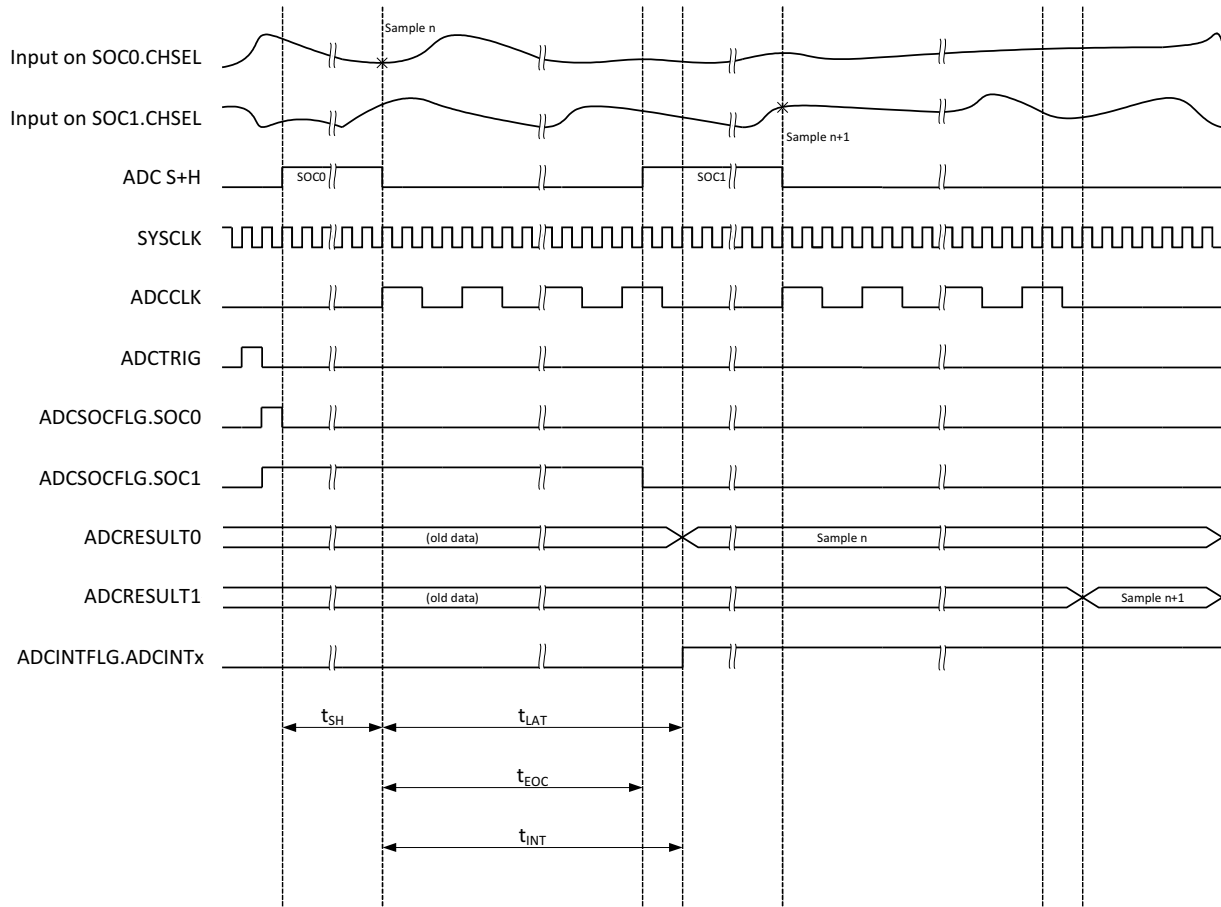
Sample n

Input on SOC0.CHSEL

Input on SOC1.CHSEL

Sample n+1

ADC S+H

SOC0

SOC1

SYSCLK

ADCCLK

ADCTRIG

ADCSOCFLG.SOC0

ADCSOCFLG.SOC1

ADCRESULT0

(old data)

Sample n

ADCRESULT1

(old data)

Sample n+1

ADCINTFLG.ADCINTx

$t_{SH}$

$t_{LAT}$

$t_{EOC}$

$t_{INT}$